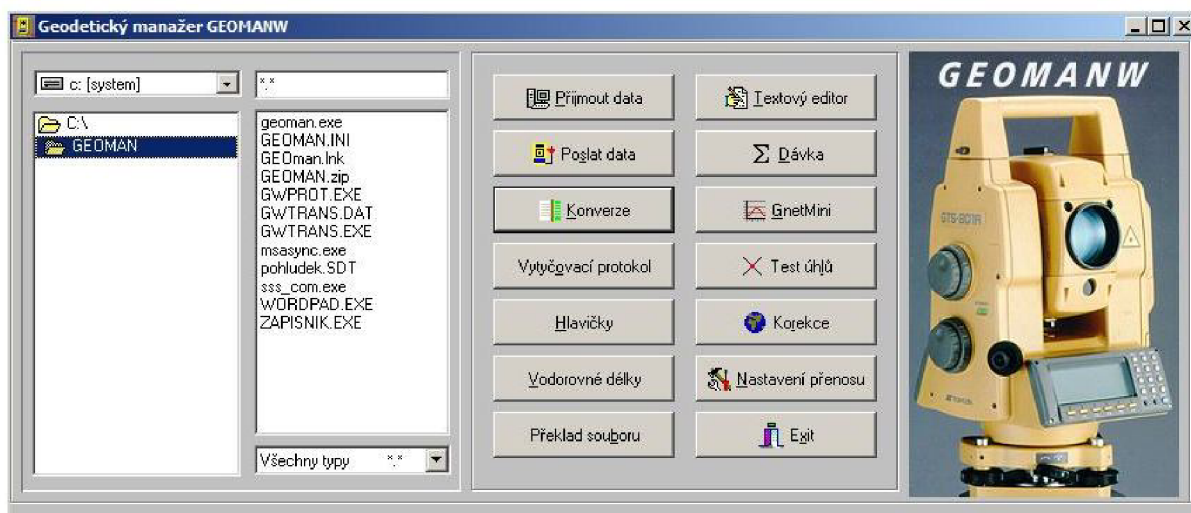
Geodetický manažer GEOMANW

c: [system]

*.*

C:\
GEOMAN

geoman.exe
GEOMAN.INI
GEOman.lnk
GEOMAN.zip
GWPROT.EXE
GWTRANS.DAT
GWTRANS.EXE
msasync.exe
pohludek.SDT
sss_com.exe
WORDPAD.EXE
ZAPISNIK.EXE

Všechny typy *.*

Přijmout data
Textový editor
Poslat data
Dávka
Konverze
GnetMini
Vytyčovací protokol
Test úhlů
Hlavičky
Korekce
Vodorovné délky
Nastavení přenosu
Překlad souboru
Exit

GEOMANW

GTS-601A